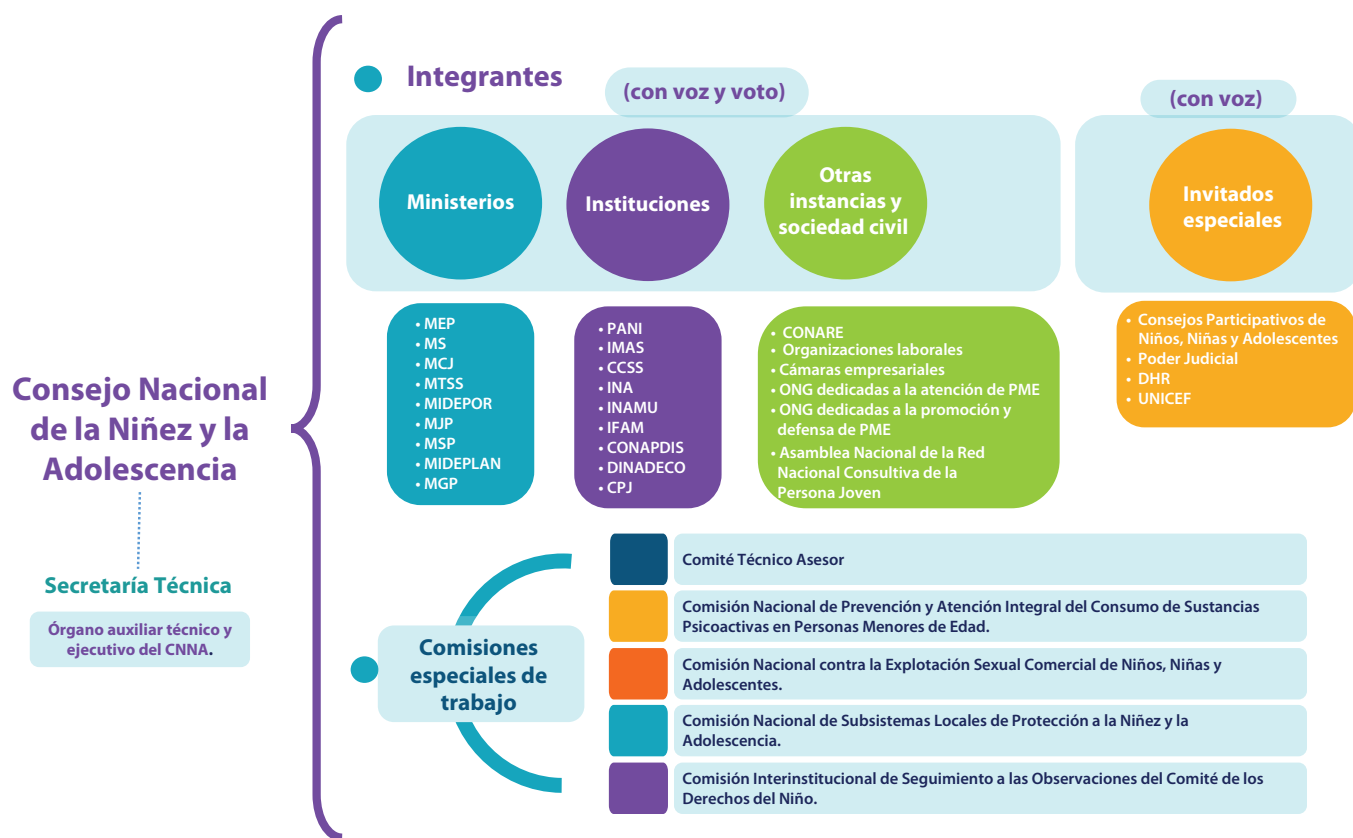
Consejo Nacional de la Niñez y la Adolescencia

Secretaría Técnica

Órgano auxiliar técnico y ejecutivo del CNNA.

Integrantes

(con voz y voto)

Ministerios

Instituciones

Otras instancias y sociedad civil

(con voz)

Invitados especiales

• MEP
• MS
• MCJ
• MTSS
• MIDEPOR
• MJP
• MSP
• MIDEPLAN
• MGP

• PANI
• IMAS
• CCSS
• INA
• INAMU
• IFAM
• CONAPDIS
• DINADECO
• CPJ

• CONARE
• Organizaciones laborales
• Cámaras empresariales
• ONG dedicadas a la atención de PME
• ONG dedicadas a la promoción y defensa de PME
• Asamblea Nacional de la Red Nacional Consultiva de la Persona Joven

• Consejos Participativos de Niños, Niñas y Adolescentes
• Poder Judicial
• DHR
• UNICEF

Comisiones especiales de trabajo

Comité Técnico Asesor

Comisión Nacional de Prevención y Atención Integral del Consumo de Sustancias Psicoactivas en Personas Menores de Edad.

Comisión Nacional contra la Explotación Sexual Comercial de Niños, Niñas y Adolescentes.

Comisión Nacional de Subsistemas Locales de Protección a la Niñez y la Adolescencia.

Comisión Interinstitucional de Seguimiento a las Observaciones del Comité de los Derechos del Niño.